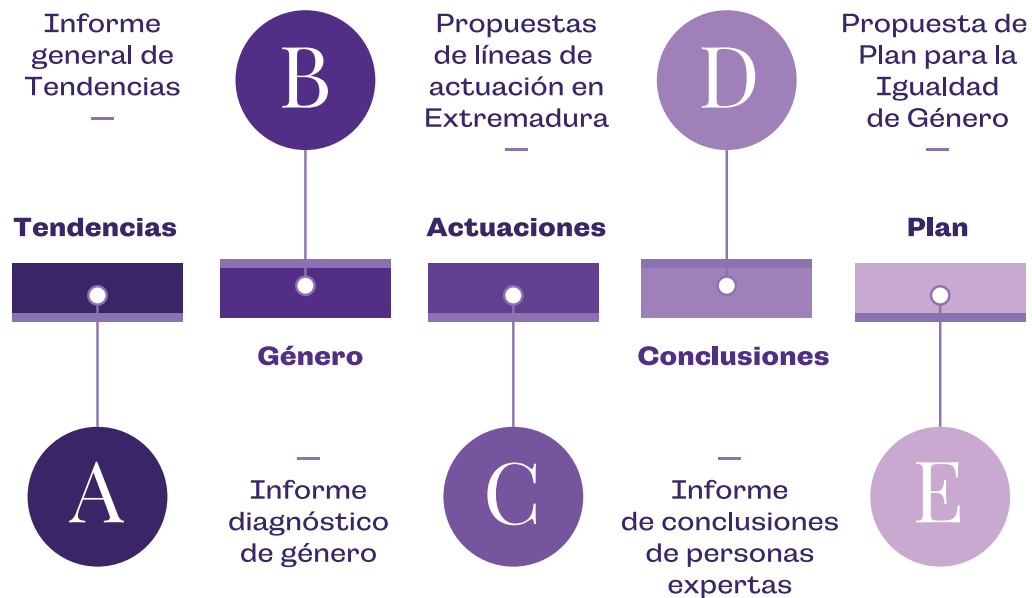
Informe general de Tendencias

B

Propuestas de líneas de actuación en Extremadura

D

Propuesta de Plan para la Igualdad de Género

Tendencias

Actuaciones

Plan

Género

Conclusiones

A

Informe diagnóstico de género

C

Informe de conclusiones de personas expertas

E